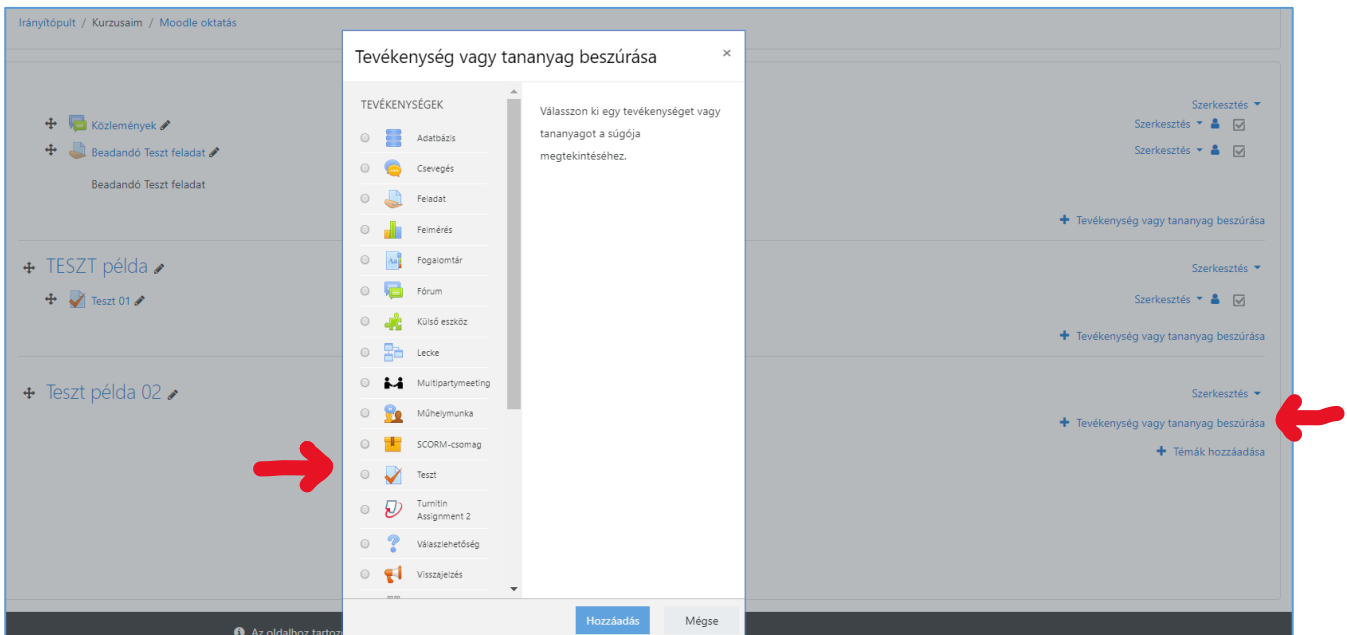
Irányítópult / Kurzusaim / Moodle oktatás

Közlemények
Beadandó Teszt feladat
Beadandó Teszt feladat

TESZT példa
Teszt 01

Teszt példa 02

Szerkesztés
Szerkesztés
Szerkesztés
Tevékenység vagy tananyag beszúrása
Szerkesztés
Szerkesztés
Tevékenység vagy tananyag beszúrása
Szerkesztés
Tevékenység vagy tananyag beszúrása
Témák hozzáadása

Tevékenység vagy tananyag beszúrása ×

TEVÉKENYSÉGEK
Adatbázis
Csevegés
Feladat
Felmérés
Fogalomtár
Fórum
Külső eszköz
Lecke
Multipartymeeting
Műhelymunka
SCORM-csomag
Teszt
Turnitin Assignment 2
Válaszlehetőség
Visszajelzés

Válasszon ki egy tevékenységet vagy tananyagot a súgója megtekintéséhez.

Hozzáadás
Mégse

Az oldalhoz tartoz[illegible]